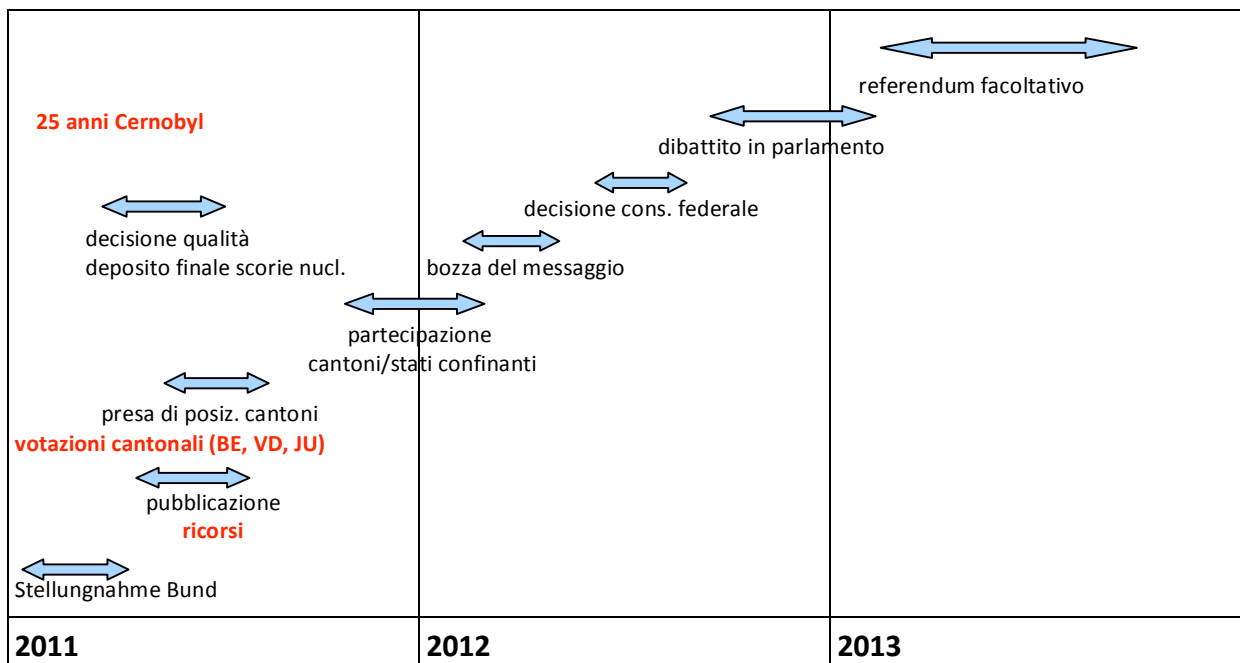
referendum facoltativo

25 anni Cernobyl

dibattito in parlamento

decisione cons. federale

decisione qualità deposito finale scorie nucl.

bozza del messaggio

partecipazione cantoni/stati confinanti

presa di posiz. cantoni

votazioni cantonali (BE, VD, JU)

pubblicazione

ricorsi

Stellungnahme Bund

2011

2012

2013